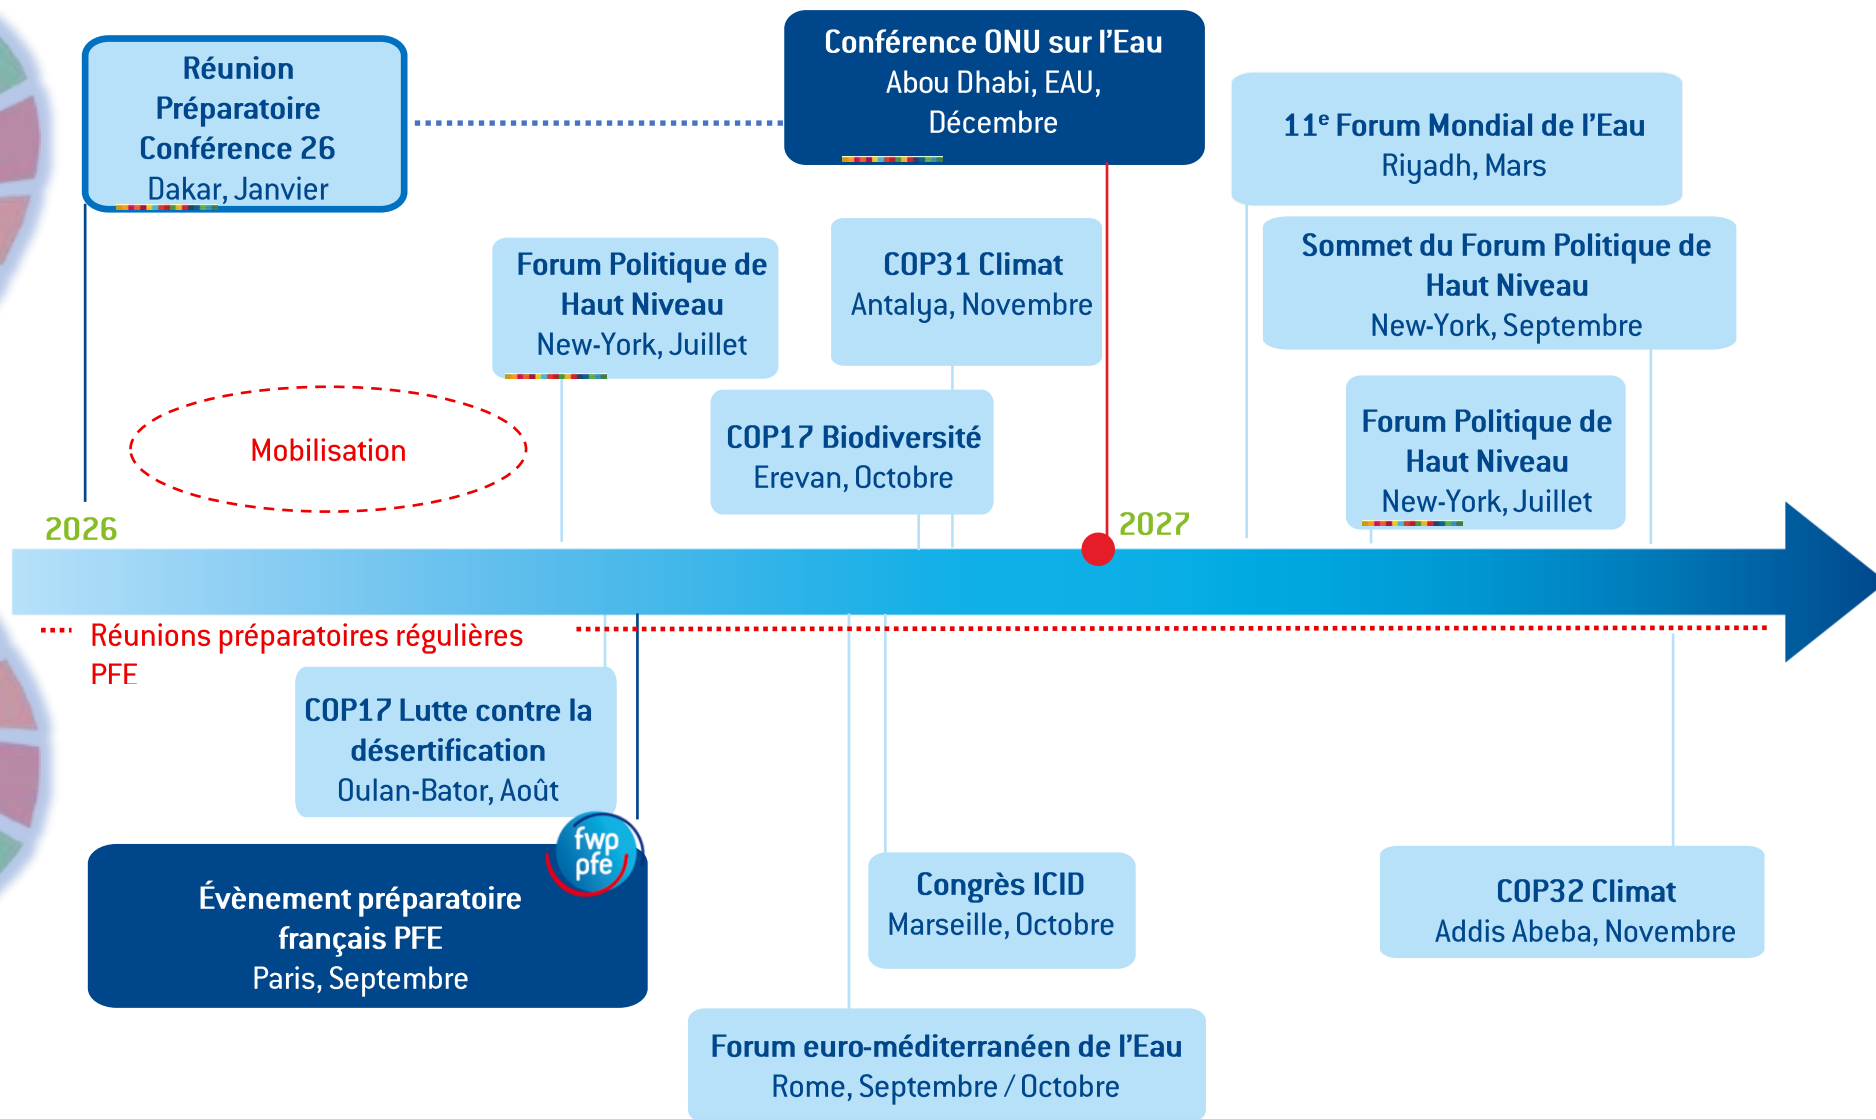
Réunion Préparatoire Conférence 26
Dakar, Janvier

Conférence ONU sur l'Eau
Abou Dhabi, EAU, Décembre

11$^{e}$ Forum Mondial de l'Eau
Riyadh, Mars

Forum Politique de Haut Niveau
New-York, Juillet

COP31 Climat
Antalya, Novembre

Sommet du Forum Politique de Haut Niveau
New-York, Septembre

Mobilisation

COP17 Biodiversité
Erevan, Octobre

Forum Politique de Haut Niveau
New-York, Juillet

2026

2027

Réunions préparatoires régulières PFE

COP17 Lutte contre la désertification
Oulan-Bator, Août

fwp pfe

Évènement préparatoire français PFE
Paris, Septembre

Congrès ICID
Marseille, Octobre

COP32 Climat
Addis Abeba, Novembre

Forum euro-méditerranéen de l'Eau
Rome, Septembre / Octobre